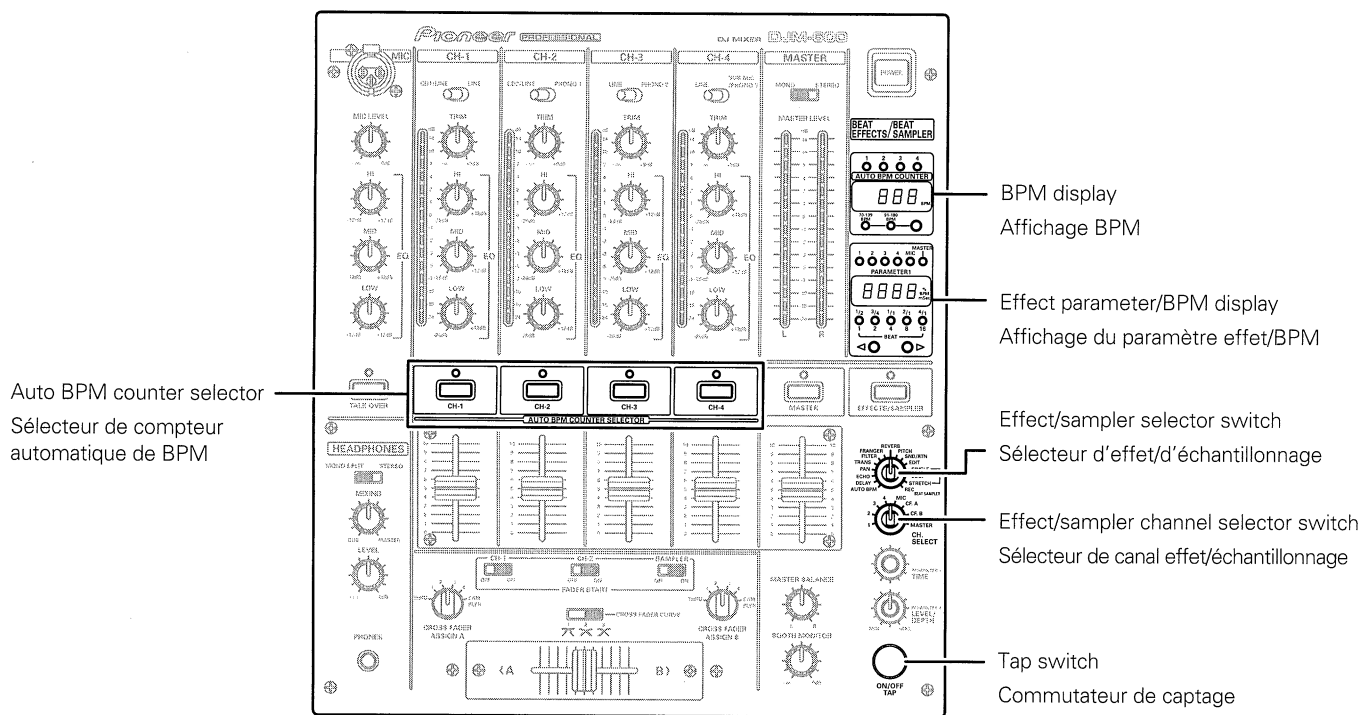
Pioneer PROFESSIONAL DJ MIXER DJM-600

MIC

CH-1 CH-2 CH-3 CH-4 MASTER

POWER

MIC LEVEL

TRIM

HI

MID

LOW

EQ

MASTER LEVEL

BEAT EFFECTS/BEAT SAMPLER

1 2 3 4

AUTO BPM COUNTER

888 BPM

BPM display

Affichage BPM

1 2 3 4 MIC MASTER

PARAMETER1

8888

$\frac{1}{2}$ $\frac{3}{4}$ 1 2 4 8 16

BEAT

Effect parameter/BPM display

Affichage du paramètre effet/BPM

Auto BPM counter selector

Sélecteur de compteur automatique de BPM

TALK OVER

CH-1 CH-2 CH-3 CH-4

AUTO BPM COUNTER SELECTOR

MASTER

EFFECTS/SAMPLER

Effect/sampler selector switch

Sélecteur d'effet/d'échantillonnage

HEADPHONES

MONO SPLIT STEREO

MIXING

LEVEL

REVERB PITCH FLANGER FILTER SND/RTN EDIT TRANS PAN ECHO DELAY AUTO BPM STRETCH REC BEAT SAMPLER

MIC CF. A CF. B MASTER

CH. SELECT

Effect/sampler channel selector switch

Sélecteur de canal effet/échantillonnage

TIME

LEVEL/DEPTH

FADER START

CROSS FADER CURVE

CROSS FADER ASSIGN A

CROSS FADER ASSIGN B

MASTER BALANCE

BOOTH MONITOR

PHONES

A B

ON/OFF TAP

Tap switch

Commutateur de captage